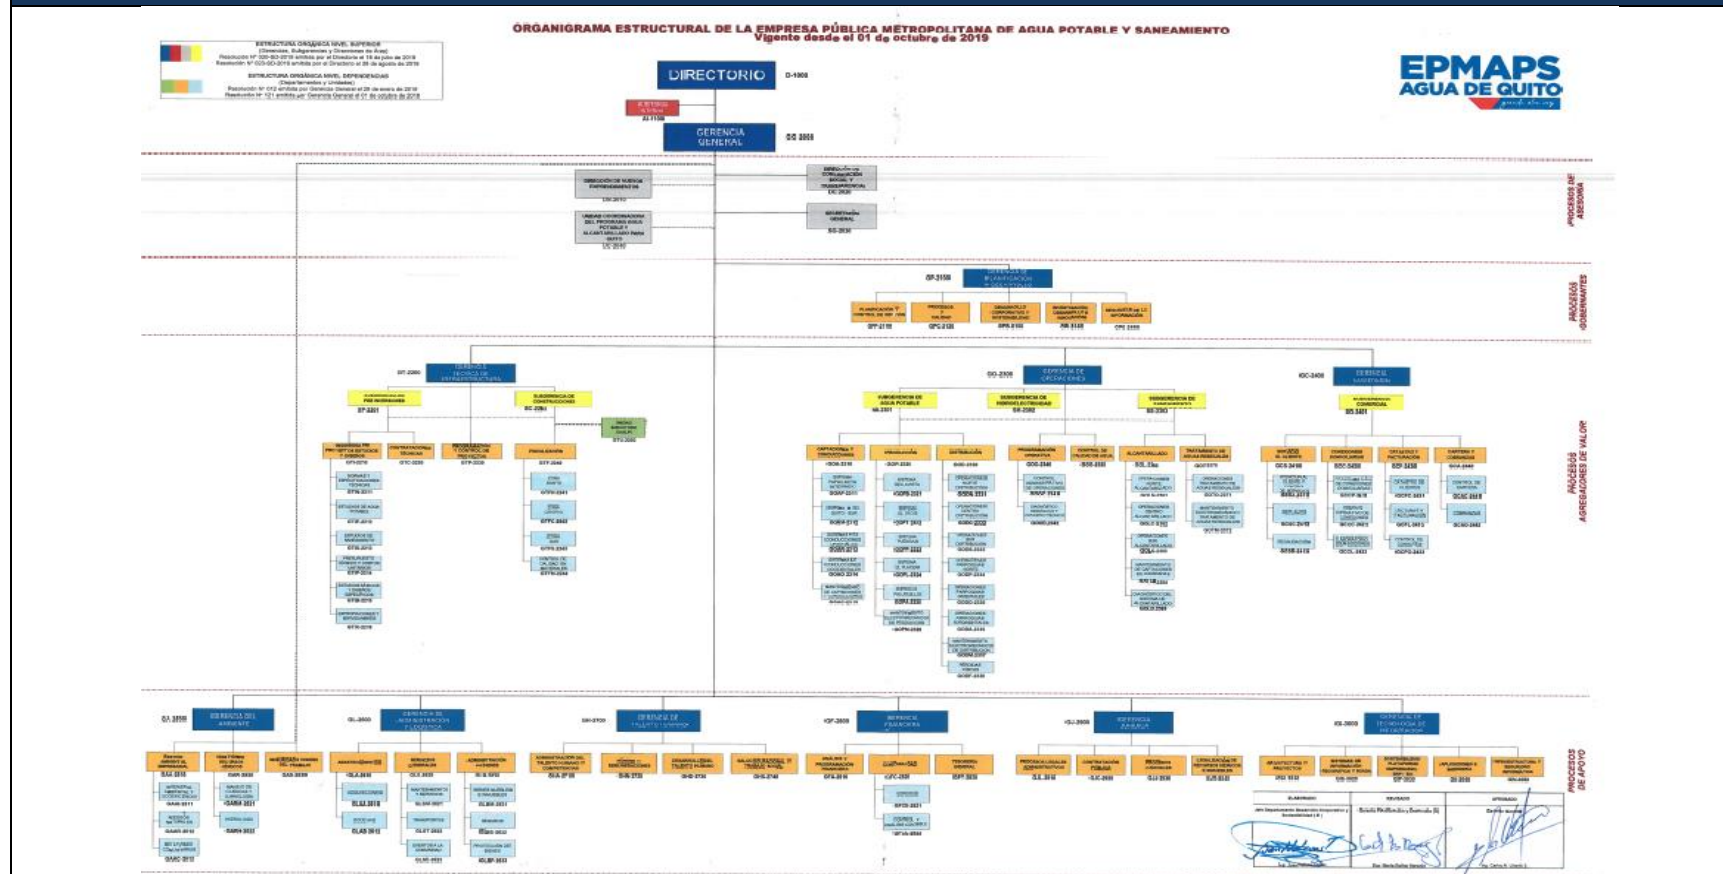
ORGANIGRAMA ESTRUCTURAL DE LA EMPRESA PÚBLICA METROPOLITANA DE AGUA POTABLE Y SANEAMIENTO
Vigente desde el 01 de octubre de 2019

EPMAPS
AGUA DE QUITO

ESTRUCTURA ORGÁNICA NIVEL SUPERIOR
ESTRUCTURA ORGÁNICA NIVEL DEPENDENCIAS

DIRECTORIO D-1000

AUDITORÍA INTERNA AI-1100

GERENCIA GENERAL GG-2000

PROCESOS DE ASESORÍA

PROCESOS GOBERNANTES

GERENCIA DE PLANIFICACIÓN Y DESARROLLO GP-2100

GERENCIA TÉCNICA DE INFRAESTRUCTURA GT-2200

GERENCIA DE OPERACIONES GO-2300

GERENCIA COMERCIAL GC-2400

SUBGERENCIA DE AGUA POTABLE

SUBGERENCIA DE HIDROELECTRICIDAD

SUBGERENCIA DE SANEAMIENTO

SUBGERENCIA COMERCIAL

SUBGERENCIA DE CONSTRUCCIONES

PROCESOS AGREGADORES DE VALOR

GERENCIA DEL AMBIENTE GA-2500

GERENCIA DE ADMINISTRACIÓN Y LOGÍSTICA GL-2600

GERENCIA DE TALENTO HUMANO GH-2700

GERENCIA FINANCIERA GF-2800

GERENCIA JURÍDICA GJ-2900

GERENCIA DE TECNOLOGÍA DE INFORMACIÓN GS-3000

PROCESOS DE APOYO

ELABORADO
REVISADO
APROBADO